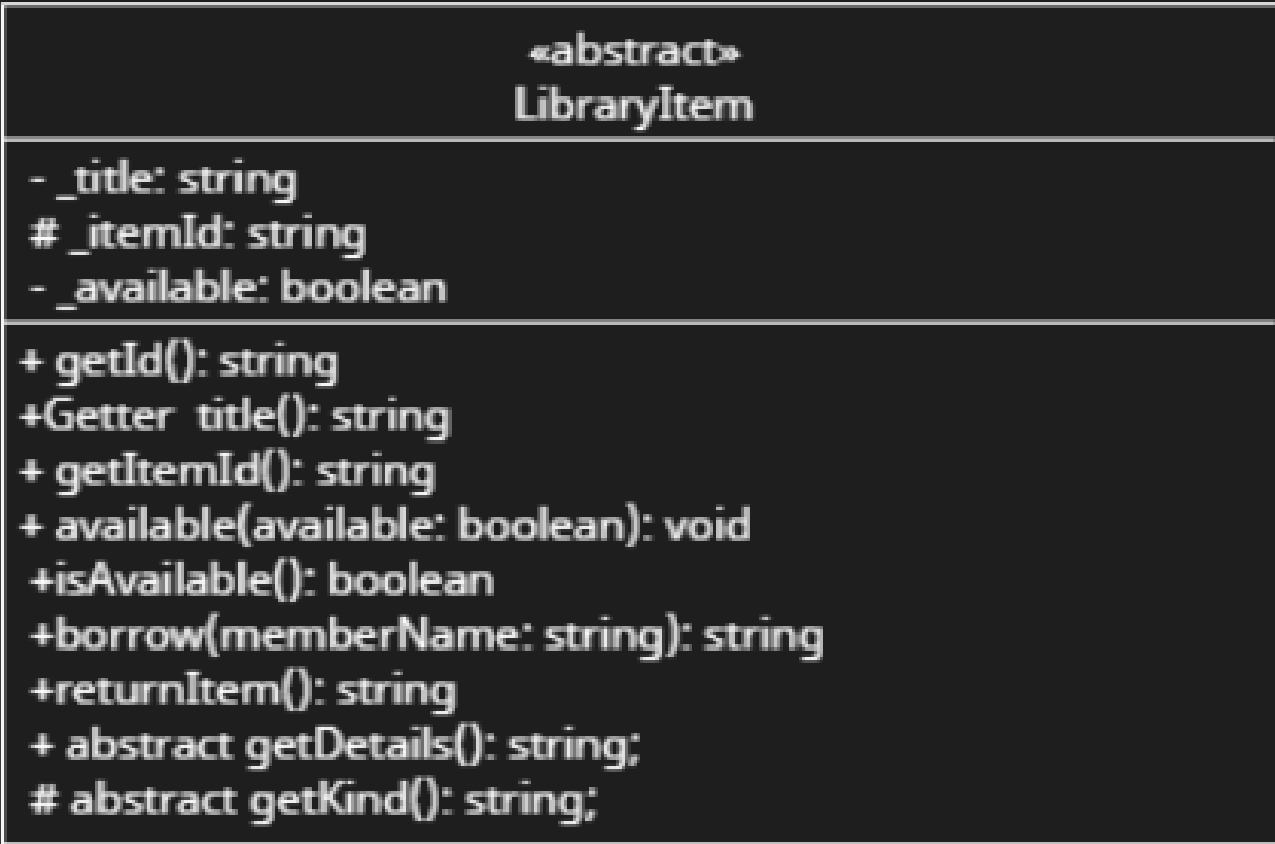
«abstract»
LibraryItem

- _title: string
# _itemId: string
- _available: boolean

+ getId(): string
+Getter title(): string
+ getItemId(): string
+ available(available: boolean): void
+isAvailable(): boolean
+borrow(memberName: string): string
+returnItem(): string
+ abstract getDetails(): string;
# abstract getKind(): string;